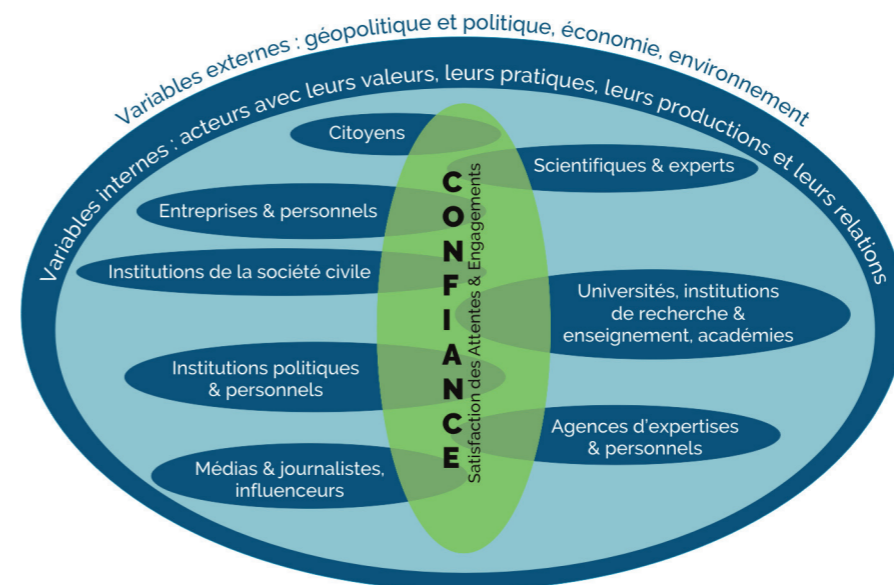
Variables externes : géopolitique et politique, économie, environnement

Variables internes : acteurs avec leurs valeurs, leurs pratiques, leurs productions et leurs relations

Citoyens

Scientifiques & experts

Entreprises & personnels

Institutions de la société civile

Universités, institutions de recherche & enseignement, académies

Institutions politiques & personnels

Agences d'expertises & personnels

Médias & journalistes, influenceurs

CONFIANCE

Satisfaction des Attentes & Engagements